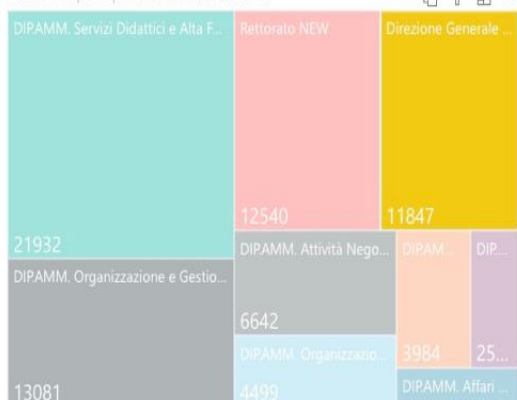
DIPAMM. Servizi Didattici e Alta F...
21932
Rettorato NEW
12540
Direzione Generale ...
11847
DIPAMM. Organizzazione e Gestio...
13081
DIPAMM. Attività Nego...
6642
DIPAMM. Organizzazio...
4499
DIPAM...
3984
DIP...
25...
DIPAMM. Affari ...